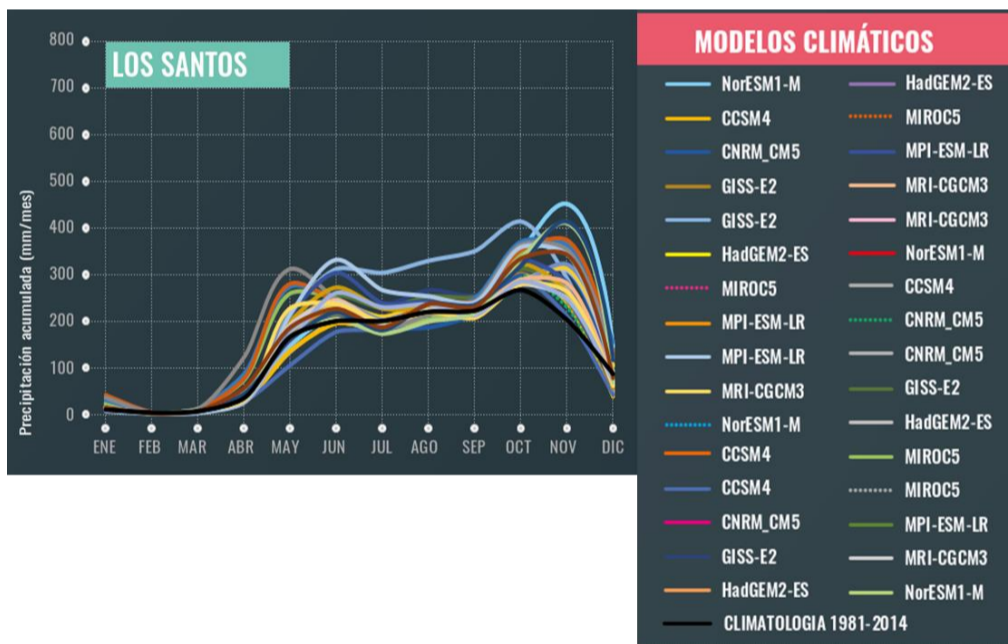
LOS SANTOS

800
700
600
500
400
300
200
100
0

Precipitación acumulada (mm/mes)

ENE FEB MAR ABR MAY JUN JUL AGO SEP OCT NOV DIC

MODELOS CLIMÁTICOS

NorESM1-M
CCSM4
CNRM_CM5
GISS-E2
GISS-E2
HadGEM2-ES
MIROC5
MPI-ESM-LR
MPI-ESM-LR
MRI-CGCM3
NorESM1-M
CCSM4
CCSM4
CNRM_CM5
GISS-E2
HadGEM2-ES

HadGEM2-ES
MIROC5
MPI-ESM-LR
MRI-CGCM3
MRI-CGCM3
NorESM1-M
CCSM4
CNRM_CM5
CNRM_CM5
GISS-E2
HadGEM2-ES
MIROC5
MIROC5
MPI-ESM-LR
MRI-CGCM3
NorESM1-M

CLIMATOLOGIA 1981-2014